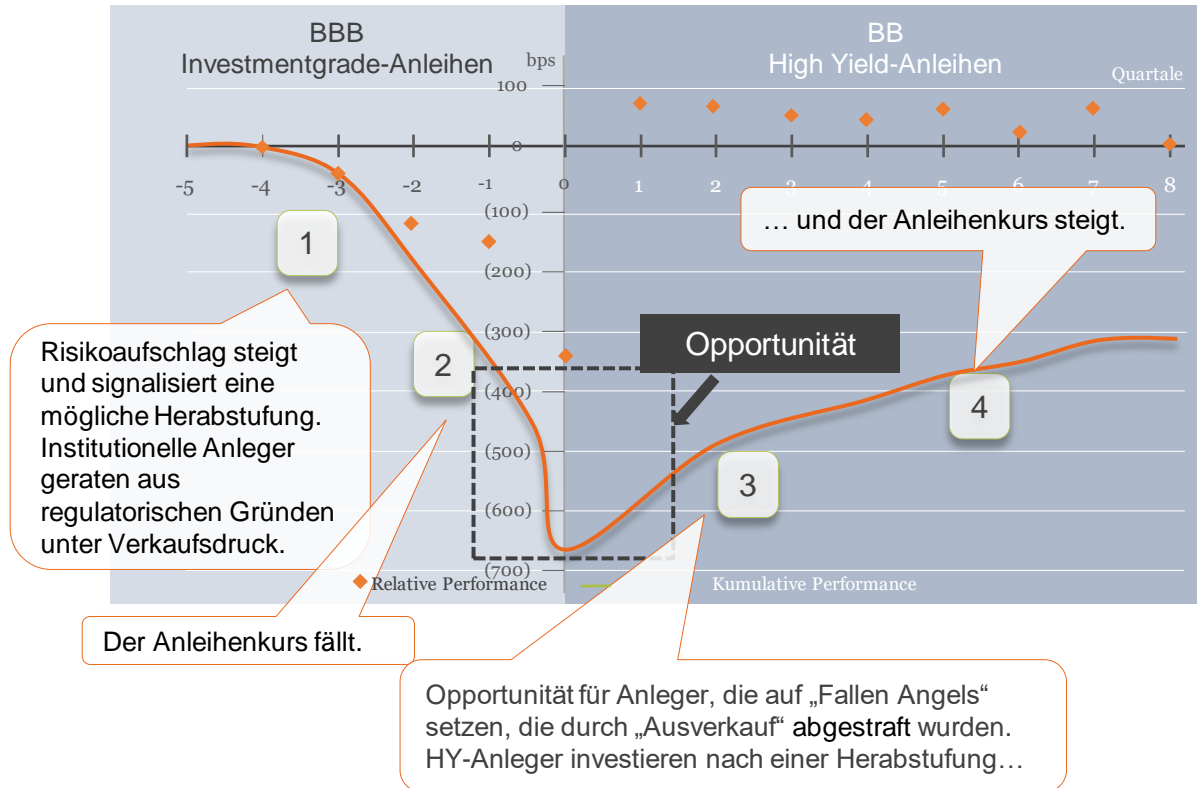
BBB
Investmentgrade-Anleihen

BB
High Yield-Anleihen

bps

Quartale

100

0

(100)

(200)

(300)

(400)

(500)

(600)

(700)

-5 -4 -3 -2 -1 0 1 2 3 4 5 6 7 8

1

2

3

4

… und der Anleihenkurs steigt.

Opportunität

Risikoaufschlag steigt und signalisiert eine mögliche Herabstufung. Institutionelle Anleger geraten aus regulatorischen Gründen unter Verkaufsdruck.

Relative Performance

Kumulative Performance

Der Anleihenkurs fällt.

Opportunität für Anleger, die auf „Fallen Angels“ setzen, die durch „Ausverkauf“ abgestraft wurden. HY-Anleger investieren nach einer Herabstufung…